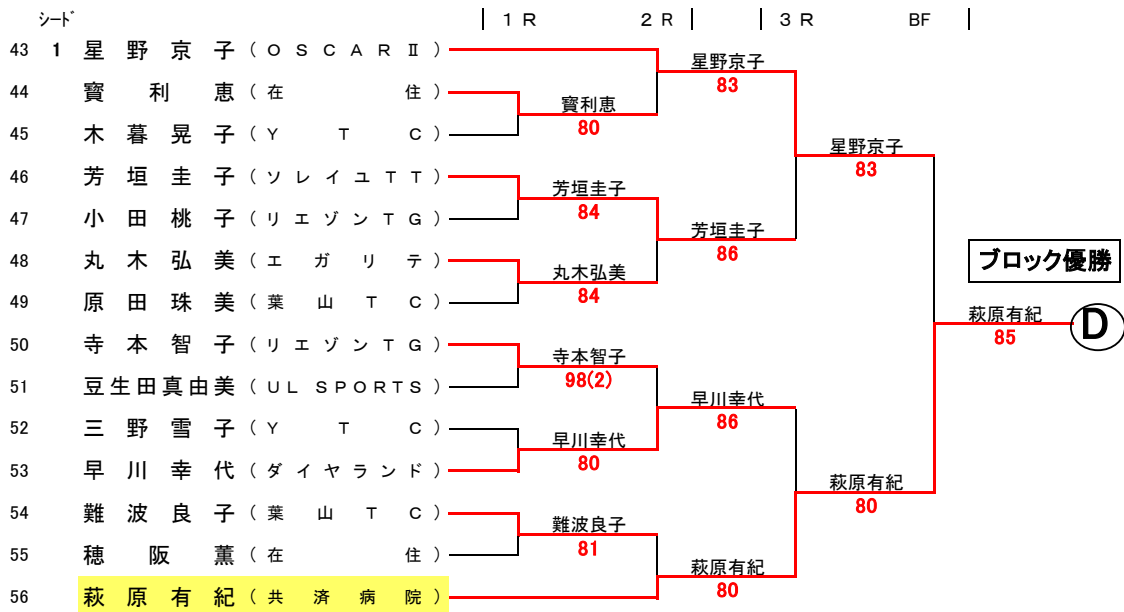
シード | 1R | 2R | 3R | BF

43 1 星野京子(OSCARⅡ)
44 寶利恵(在住)
45 木暮晃子(YTC)
46 芳垣圭子(ソレイユTT)
47 小田桃子(リエゾンTG)
48 丸木弘美(エガリテ)
49 原田珠美(葉山TC)
50 寺本智子(リエゾンTG)
51 豆生田真由美(UL SPORTS)
52 三野雪子(YTC)
53 早川幸代(ダイヤランド)
54 難波良子(葉山TC)
55 穂阪薫(在住)
56 萩原有紀(共済病院)

寶利恵
80
芳垣圭子
84
丸木弘美
84
寺本智子
98(2)
早川幸代
80
難波良子
81

星野京子
83
芳垣圭子
86
早川幸代
86
萩原有紀
80

星野京子
83
萩原有紀
80

ブロック優勝
萩原有紀
85
D